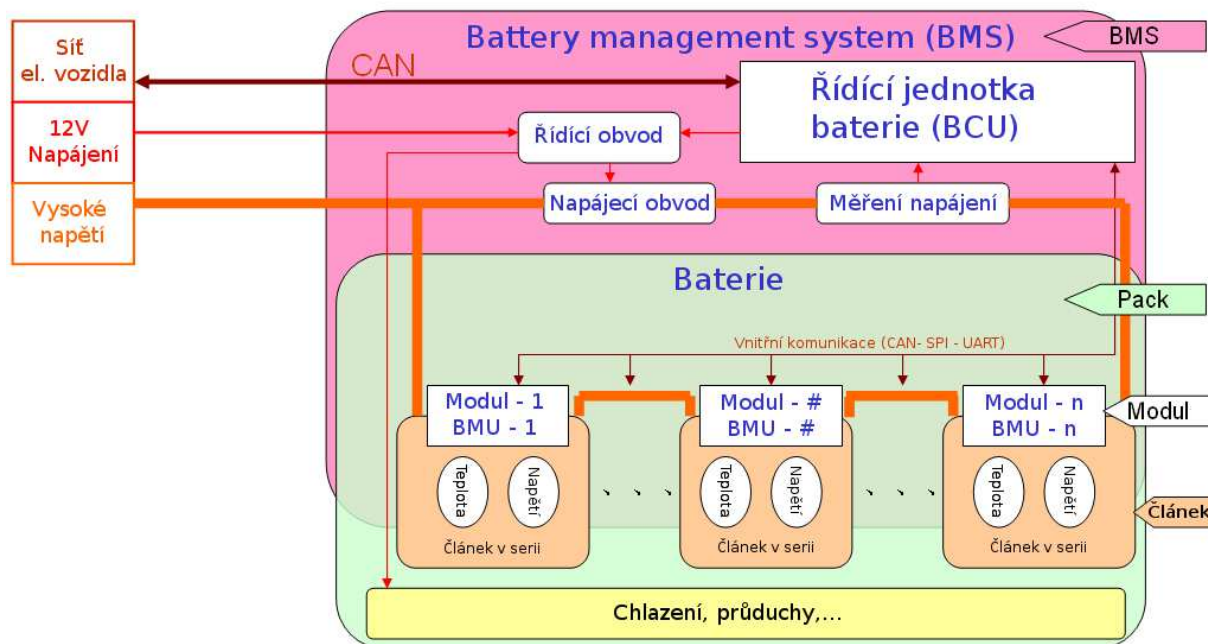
Síť el. vozidla

12V Napájení

Vysoké napětí

Battery management system (BMS)

BMS

CAN

Řídící jednotka baterie (BCU)

Řídící obvod

Napájecí obvod

Měření napájení

Baterie

Pack

Vnitřní komunikace (CAN- SPI - UART)

Modul - 1
BMU - 1

Modul - #
BMU - #

Modul - n
BMU - n

Modul

Teplota

Napětí

Teplota

Napětí

Teplota

Napětí

. . .

. . .

Článek v serii

Článek v serii

Článek v serii

Článek

Chlazení, průduchy,...